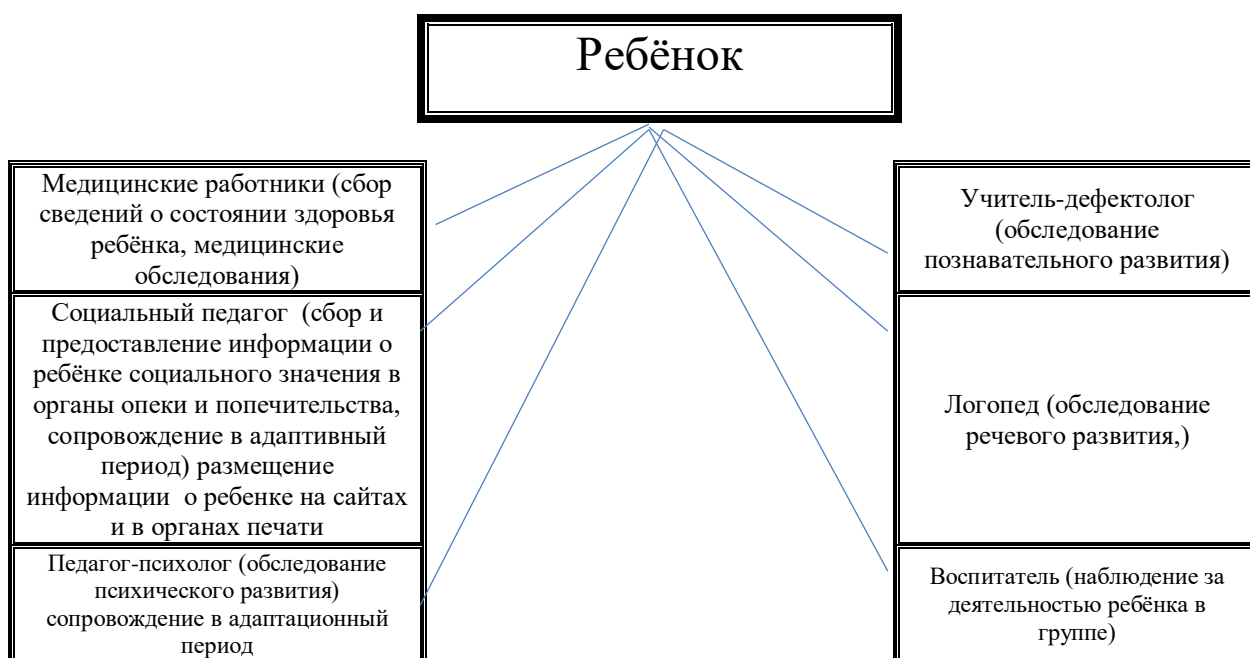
Ребёнок

Медицинские работники (сбор сведений о состоянии здоровья ребёнка, медицинские обследования)

Социальный педагог (сбор и предоставление информации о ребёнке социального значения в органы опеки и попечительства, сопровождение в адаптивный период) размещение информации о ребенке на сайтах и в органах печати

Педагог-психолог (обследование психического развития) сопровождение в адаптационный период

Учитель-дефектолог (обследование познавательного развития)

Логопед (обследование речевого развития,)

Воспитатель (наблюдение за деятельностью ребёнка в группе)